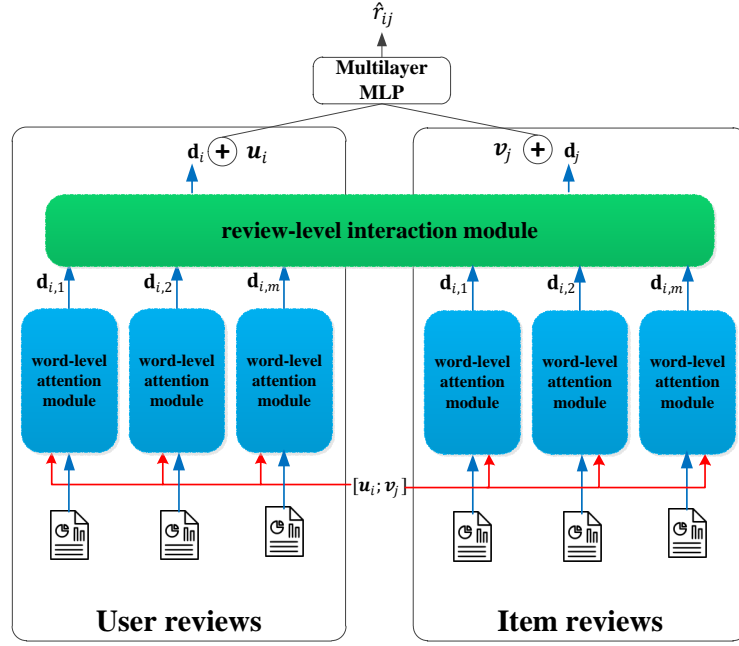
$\hat{r}_{ij}$

Multilayer MLP

$\mathbf{d}_i \oplus \boldsymbol{u}_i$

$\boldsymbol{v}_j \oplus \mathbf{d}_j$

review-level interaction module

$\mathbf{d}_{i,1}$ $\mathbf{d}_{i,2}$ $\mathbf{d}_{i,m}$

$\mathbf{d}_{i,1}$ $\mathbf{d}_{i,2}$ $\mathbf{d}_{i,m}$

word-level attention module

word-level attention module

word-level attention module

word-level attention module

word-level attention module

word-level attention module

$[\boldsymbol{u}_i; \boldsymbol{v}_j]$

User reviews

Item reviews